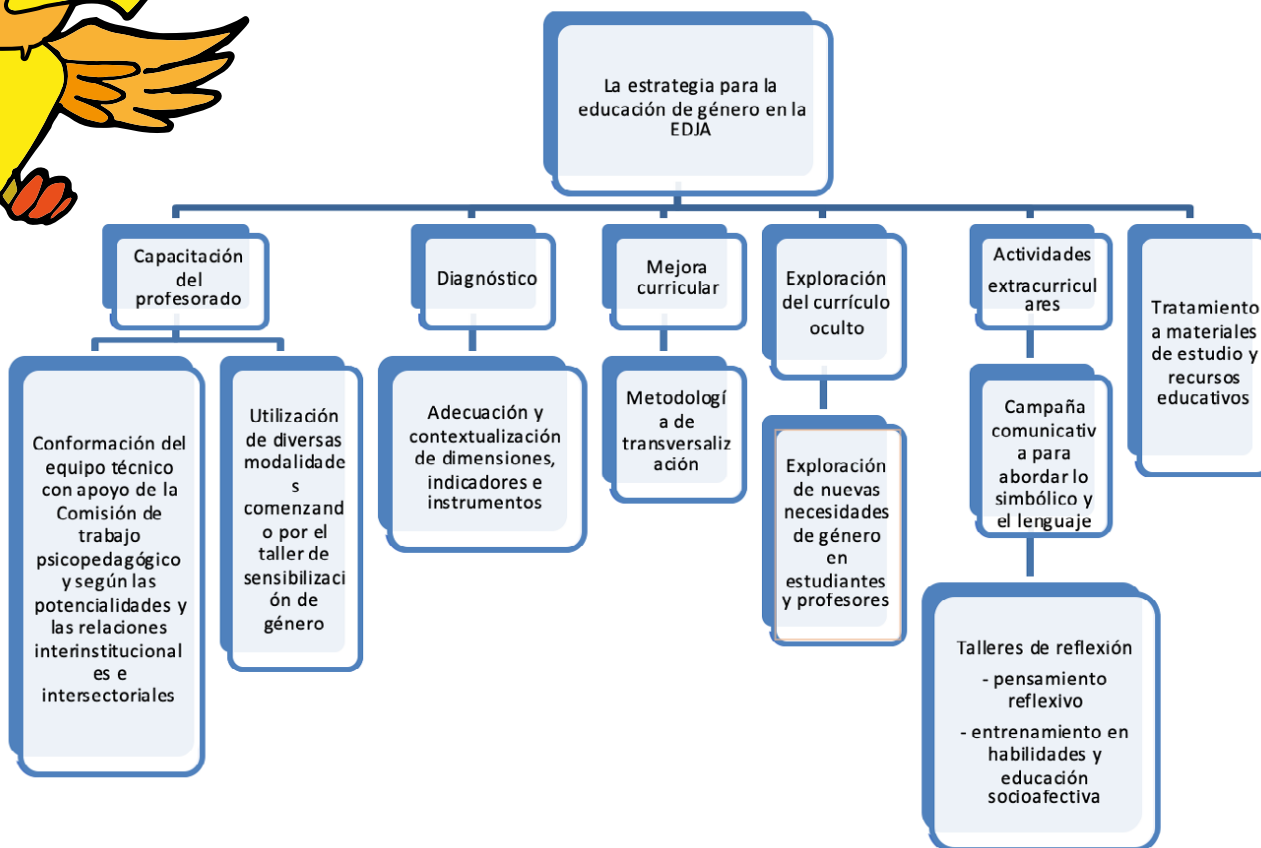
La estrategia para la educación de género en la EDJA

Capacitación del profesorado

Conformación del equipo técnico con apoyo de la Comisión de trabajo psicopedagógico y según las potencialidades y las relaciones interinstitucionales e intersectoriales

Utilización de diversas modalidades comenzando por el taller de sensibilización de género

Diagnóstico

Adecuación y contextualización de dimensiones, indicadores e instrumentos

Mejora curricular

Metodología de transversalización

Exploración del currículo oculto

Exploración de nuevas necesidades de género en estudiantes y profesores

Actividades extracurriculares

Campaña comunicativa para abordar lo simbólico y el lenguaje

Talleres de reflexión
- pensamiento reflexivo
- entrenamiento en habilidades y educación socioafectiva

Tratamiento a materiales de estudio y recursos educativos